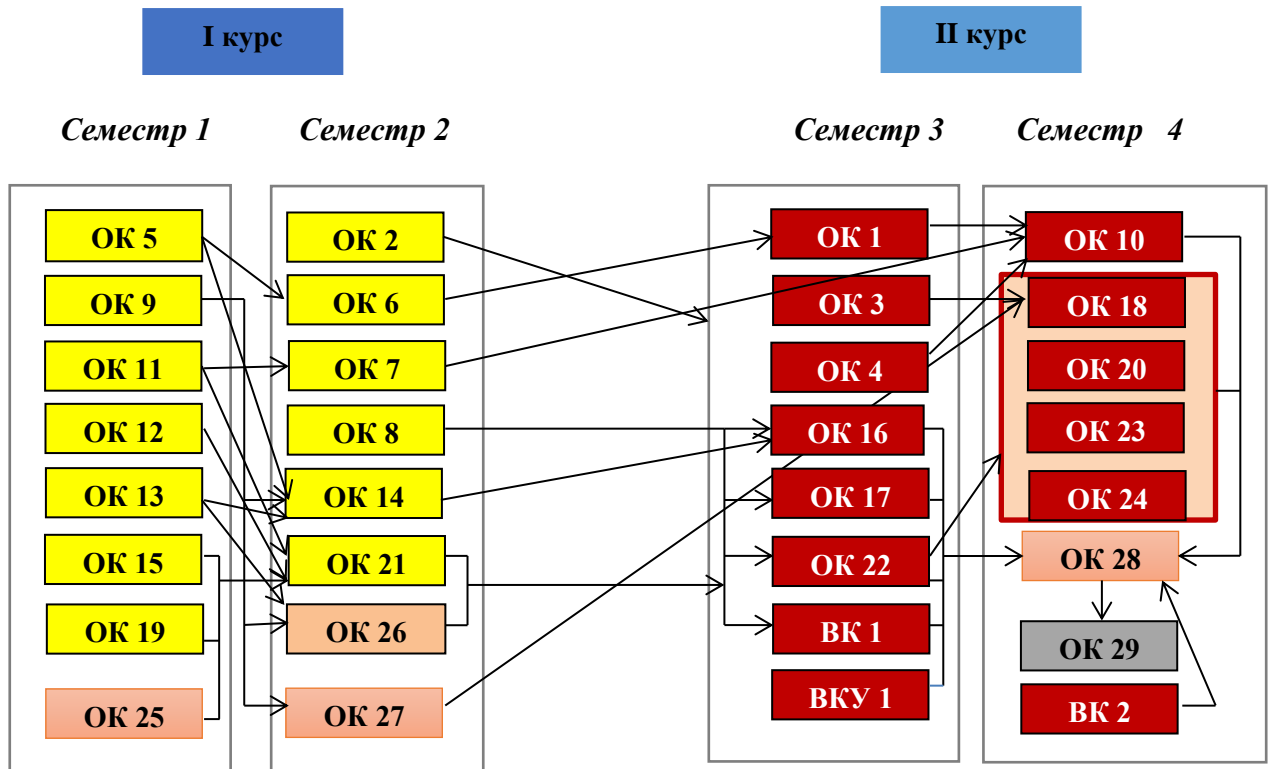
I курс

II курс

Семестр 1

Семестр 2

Семестр 3

Семестр 4

ОК 5
ОК 9
ОК 11
ОК 12
ОК 13
ОК 15
ОК 19
ОК 25

ОК 2
ОК 6
ОК 7
ОК 8
ОК 14
ОК 21
ОК 26
ОК 27

ОК 1
ОК 3
ОК 4
ОК 16
ОК 17
ОК 22
ВК 1
ВКУ 1

ОК 10
ОК 18
ОК 20
ОК 23
ОК 24
ОК 28
ОК 29
ВК 2